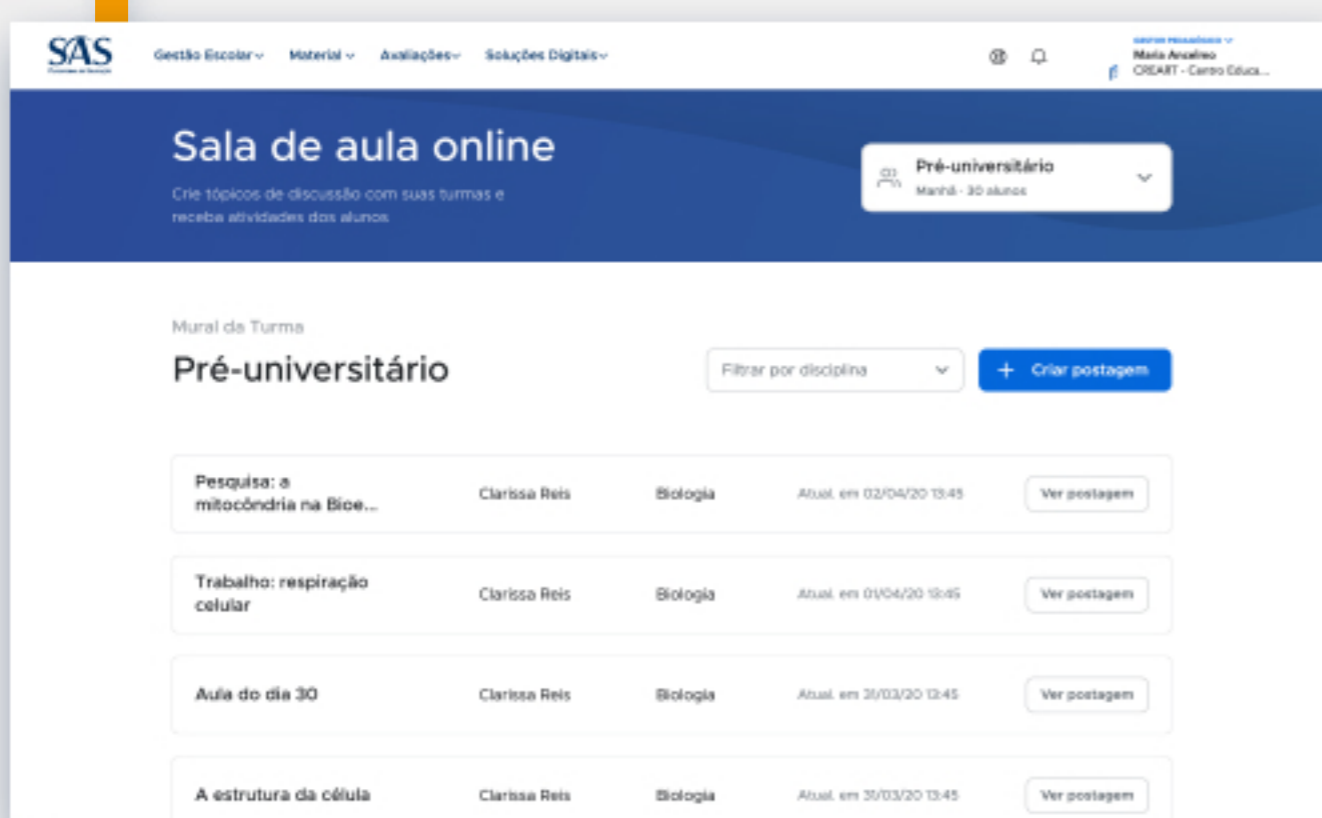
SAS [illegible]

Gestão Escolar Material Avaliações Soluções Digitais

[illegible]
Maria Anselmo
CREART - Centro Educa...

Sala de aula online

Crie tópicos de discussão com suas turmas e receba atividades dos alunos

Pré-universitário
Manhã · 30 alunos

Mural da Turma

Pré-universitário

Filtrar por disciplina

+ Criar postagem

| | | | | |
|---|---|---|---|---|
| Pesquisa: a mitocôndria na Bioe... | Clarissa Reis | Biologia | Atual. em 02/04/20 13:45 | Ver postagem |
| Trabalho: respiração celular | Clarissa Reis | Biologia | Atual. em 01/04/20 13:45 | Ver postagem |
| Aula do dia 30 | Clarissa Reis | Biologia | Atual. em 31/03/20 13:45 | Ver postagem |
| A estrutura da célula | Clarissa Reis | Biologia | Atual. em 31/03/20 13:45 | Ver postagem |